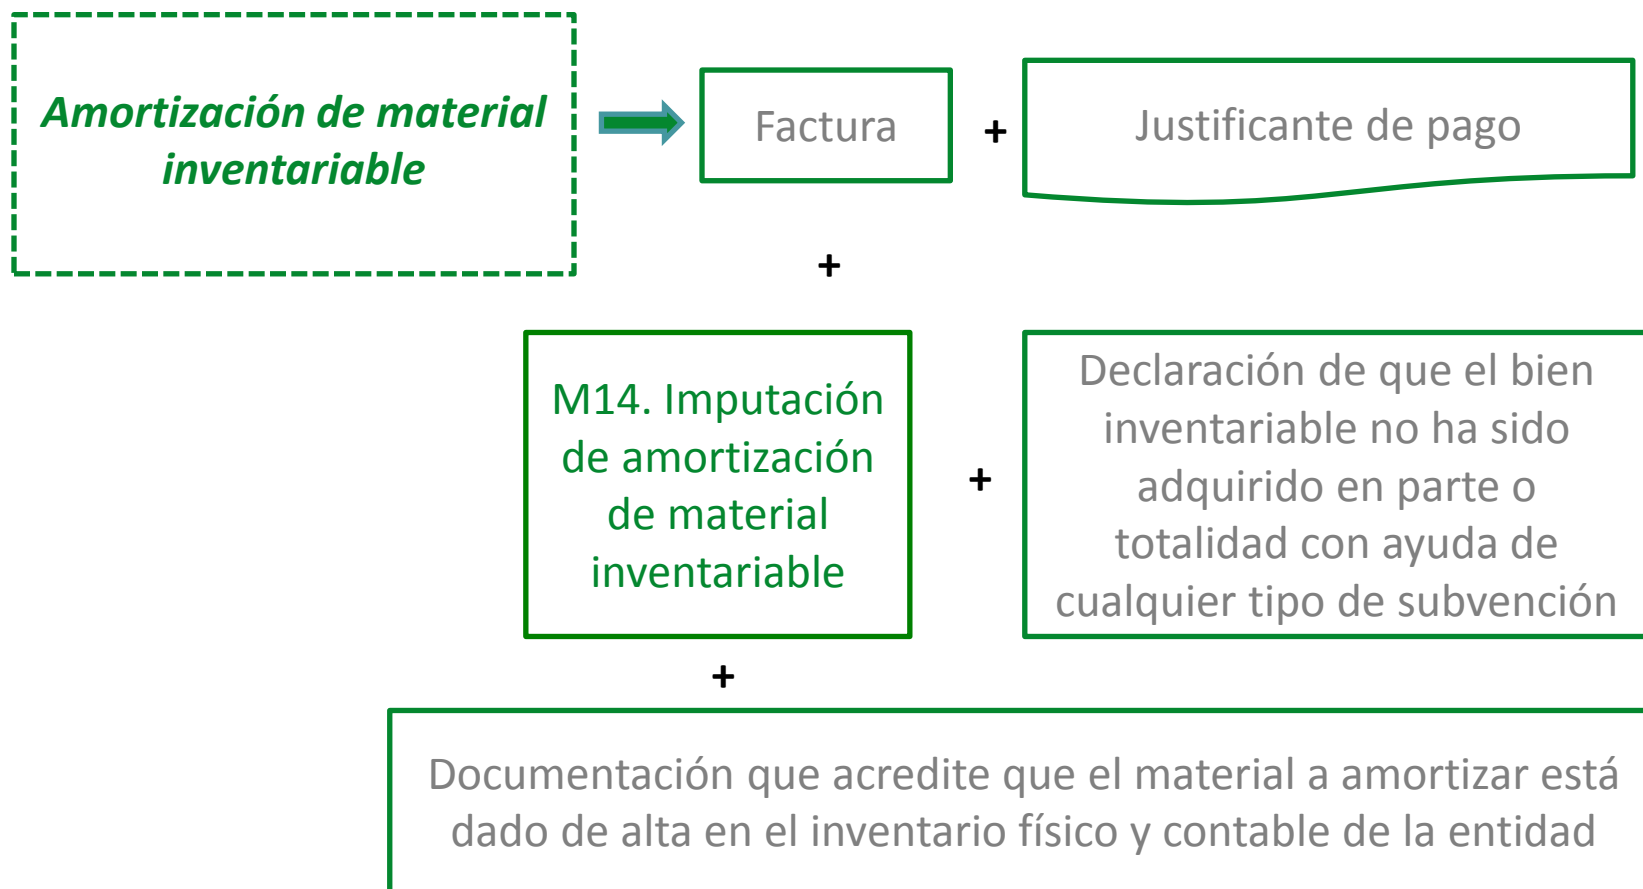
Amortización de material inventariable

Factura

+

Justificante de pago

+

M14. Imputación de amortización de material inventariable

+

Declaración de que el bien inventariable no ha sido adquirido en parte o totalidad con ayuda de cualquier tipo de subvención

+

Documentación que acredite que el material a amortizar está dado de alta en el inventario físico y contable de la entidad